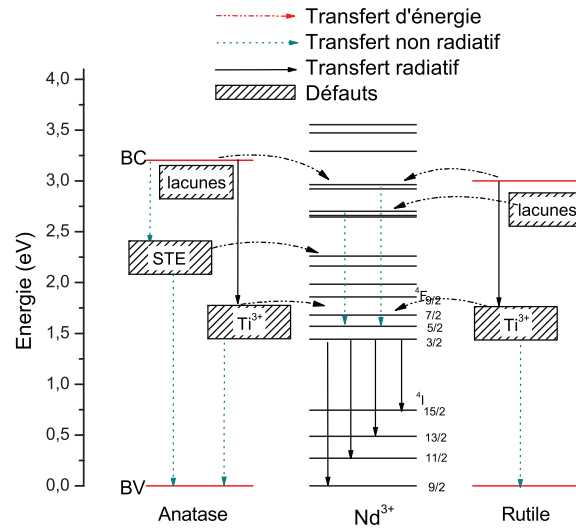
Transfert d'énergie
Transfert non radiatif
Transfert radiatif
Défauts

4,0
3,5
3,0
2,5
2,0
1,5
1,0
0,5
0,0

Energie (eV)

BC
lacunes
STE
$Ti^{3+}$
BV

$^4F_{9/2}$
7/2
5/2
3/2
$^4I$
15/2
13/2
11/2
9/2

lacunes
$Ti^{3+}$

Anatase
$Nd^{3+}$
Rutile